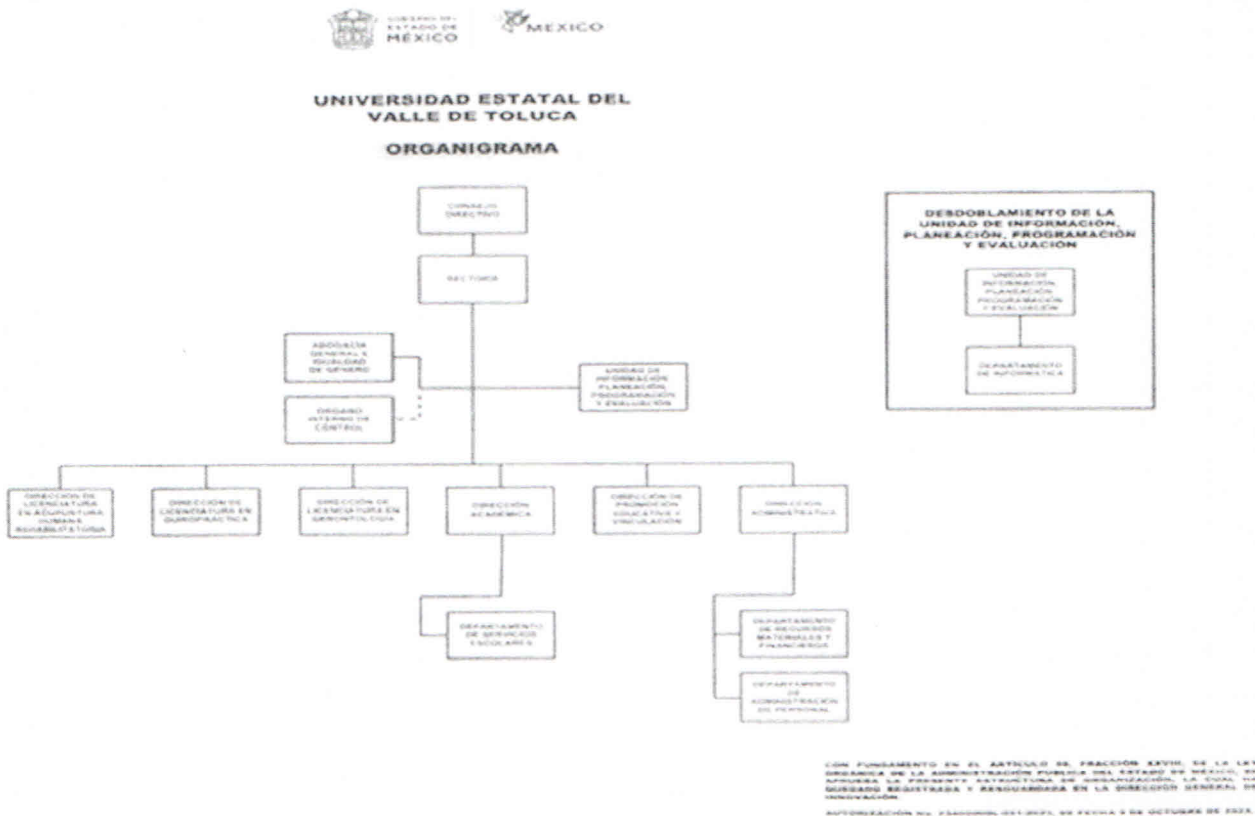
GOBIERNO DEL ESTADO DE MÉXICO

MEXICO

UNIVERSIDAD ESTATAL DEL VALLE DE TOLUCA

ORGANIGRAMA

CONSEJO DIRECTIVO

RECTORÍA

ABOGADÍA GENERAL E IGUALDAD DE GÉNERO

ÓRGANO INTERNO DE CONTROL

UNIDAD DE INFORMACIÓN, PLANEACIÓN, PROGRAMACIÓN Y EVALUACIÓN

DIRECCIÓN DE LICENCIATURA EN ACUPUNTURA HUMANA REHABILITATORIA

DIRECCIÓN DE LICENCIATURA EN QUIROPRÁCTICA

DIRECCIÓN DE LICENCIATURA EN GERONTOLOGÍA

DIRECCIÓN ACADÉMICA

DIRECCIÓN DE PROMOCIÓN EDUCATIVA Y VINCULACIÓN

DIRECCIÓN ADMINISTRATIVA

DEPARTAMENTO DE SERVICIOS ESCOLARES

DEPARTAMENTO DE RECURSOS MATERIALES Y FINANCIEROS

DEPARTAMENTO DE ADMINISTRACIÓN DE PERSONAL

DESDOBLAMIENTO DE LA UNIDAD DE INFORMACIÓN, PLANEACIÓN, PROGRAMACIÓN Y EVALUACIÓN

UNIDAD DE INFORMACIÓN, PLANEACIÓN, PROGRAMACIÓN Y EVALUACIÓN

DEPARTAMENTO DE INFORMÁTICA

CON FUNDAMENTO EN EL ARTÍCULO 28, FRACCIÓN XXVIII, DE LA LEY ORGÁNICA DE LA ADMINISTRACIÓN PÚBLICA DEL ESTADO DE MÉXICO, SE APRUEBA LA PRESENTE ESTRUCTURA DE ORGANIZACIÓN, LA CUAL HA QUEDADO REGISTRADA Y RESGUARDADA EN LA DIRECCIÓN GENERAL DE INNOVACIÓN.

AUTORIZACIÓN No. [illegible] DE FECHA 5 DE OCTUBRE DE 2023.